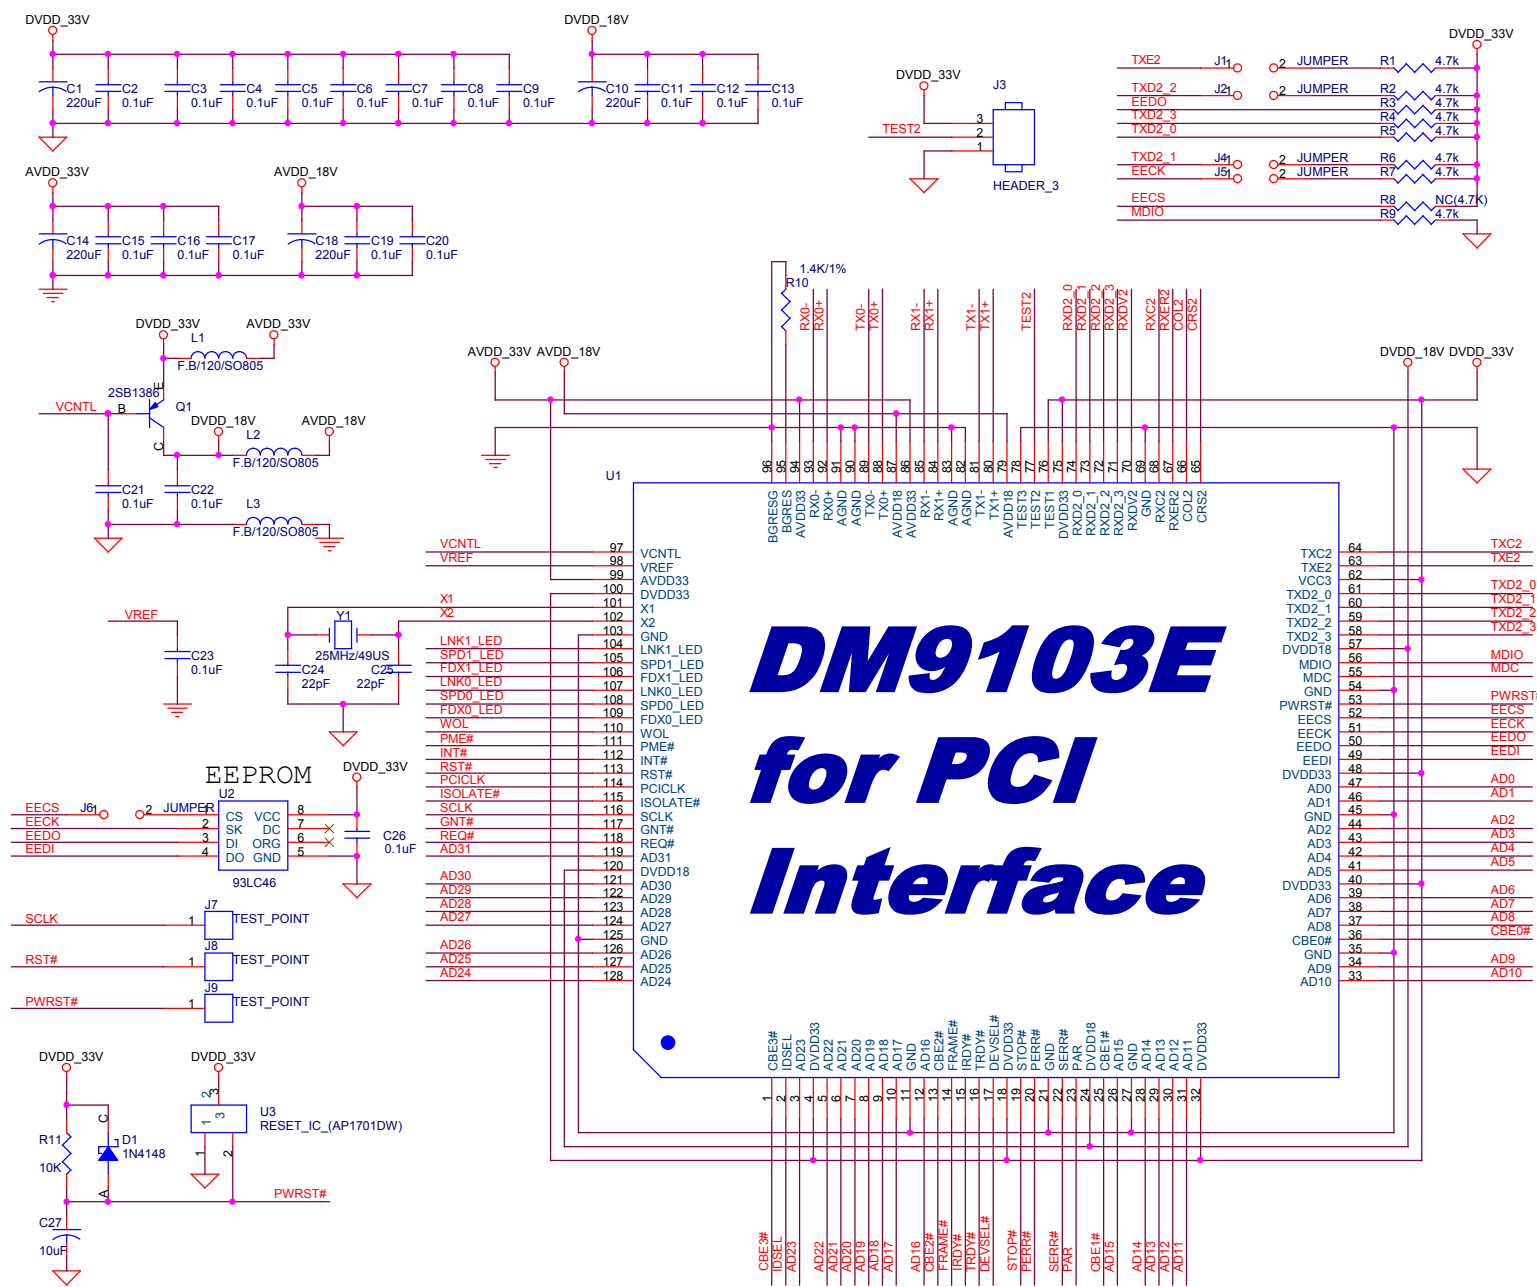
DVDD_33V
C1 220uF C2 0.1uF C3 0.1uF C4 0.1uF C5 0.1uF C6 0.1uF C7 0.1uF C8 0.1uF C9 0.1uF
DVDD_18V
C10 220uF C11 0.1uF C12 0.1uF C13 0.1uF

AVDD_33V
C14 220uF C15 0.1uF C16 0.1uF C17 0.1uF
AVDD_18V
C18 220uF C19 0.1uF C20 0.1uF

DVDD_33V
TEST2
J3
3 2 1
HEADER_3

TXE2 J1 1 2 JUMPER R1 4.7k
TXD2_2 J2 1 2 JUMPER R2 4.7k
EEDO R3 4.7k
TXD2_3 R4 4.7k
TXD2_0 R5 4.7k
TXD2_1 J4 1 2 JUMPER R6 4.7k
EECK J5 1 2 JUMPER R7 4.7k
EECS R8 NC(4.7K)
MDIO R9 4.7k
DVDD_33V

DVDD_33V AVDD_33V
L1
F.B/120/SO805
2SB1386
VCNTL B E Q1 C
DVDD_18V AVDD_18V
L2
F.B/120/SO805
C21 0.1uF C22 0.1uF
L3
F.B/120/SO805

1.4K/1%
R10

AVDD_33V AVDD_18V
DVDD_18V DVDD_33V

RX0- RX0+ TX0- TX0+ RX1- RX1+ TX1- TX1+ TEST2 RXD2_0 RXD2_1 RXD2_2 RXD2_3 RXDV2 RXC2 RXER2 COL2 CRS2

96 95 94 93 92 91 90 89 88 87 86 85 84 83 82 81 80 79 78 77 76 75 74 73 72 71 70 69 68 67 66 65
BGRESG BGRES AVDD33 RX0- RX0+ AGND AGND TX0- TX0+ AVDD18 AVDD33 RX1- RX1+ AGND AGND TX1- TX1+ AVDD18 TEST3 TEST2 TEST1 DVDD33 RXD2_0 RXD2_1 RXD2_2 RXD2_3 RXDV2 GND RXC2 RXER2 COL2 CRS2

U1

VCNTL 97 VCNTL
VREF 98 VREF
99 AVDD33
100 DVDD33
X1 101 X1
X2 102 X2
103 GND
LNK1_LED 104 LNK1_LED
SPD1_LED 105 SPD1_LED
FDX1_LED 106 FDX1_LED
LNK0_LED 107 LNK0_LED
SPD0_LED 108 SPD0_LED
FDX0_LED 109 FDX0_LED
WOL 110 WOL
PME# 111 PME#
INT# 112 INT#
RST# 113 RST#
PCICLK 114 PCICLK
ISOLATE# 115 ISOLATE#
SCLK 116 SCLK
GNT# 117 GNT#
REQ# 118 REQ#
AD31 119 AD31
120 DVDD18
AD30 121 AD30
AD29 122 AD29
AD28 123 AD28
AD27 124 AD27
125 GND
AD26 126 AD26
AD25 127 AD25
AD24 128 AD24

TXC2 64 TXC2
TXE2 63 TXE2
VCC3 62
TXD2_0 61 TXD2_0
TXD2_1 60 TXD2_1
TXD2_2 59 TXD2_2
TXD2_3 58 TXD2_3
DVDD18 57
MDIO 56 MDIO
MDC 55 MDC
GND 54
PWRST# 53 PWRST
EECS 52 EECS
EECK 51 EECK
EEDO 50 EEDO
EEDI 49 EEDI
DVDD33 48
AD0 47 AD0
AD1 46 AD1
GND 45
AD2 44 AD2
AD3 43 AD3
AD4 42 AD4
AD5 41 AD5
DVDD33 40
AD6 39 AD6
AD7 38 AD7
AD8 37 AD8
CBE0# 36 CBE0#
GND 35
AD9 34 AD9
AD10 33 AD10

DM9103E for PCI Interface

VREF
C23 0.1uF
Y1
25MHz/49US
C24 22pF C25 22pF

EEPROM
U2
DVDD_33V
EECS J6 1 2 JUMPER 1 CS VCC 8
EECK 2 SK DC 7
EEDO 3 DI ORG 6
EEDI 4 DO GND 5
C26 0.1uF
93LC46

SCLK J7 1 TEST_POINT
RST# J8 1 TEST_POINT
PWRST# J9 1 TEST_POINT

DVDD_33V
R11 10K
C D1 1N4148 A
C27 10uF
DVDD_33V
U3
RESET_IC_(AP1701DW)
PWRST#

CBE3# IDSEL AD23 DVDD33 AD22 AD21 AD20 AD19 AD18 AD17 GND AD16 CBE2# FRAME# IRDY# TRDY# DEVSEL# DVDD33 STOP# PERR# GND SERR# PAR DVDD18 CBE1# AD15 GND AD14 AD13 AD12 AD11 DVDD33
1 2 3 4 5 6 7 8 9 10 11 12 13 14 15 16 17 18 19 20 21 22 23 24 25 26 27 28 29 30 31 32

CBE3# IDSEL AD23 AD22 AD21 AD20 AD19 AD18 AD17 AD16 CBE2# FRAME# IRDY# TRDY# DEVSEL# STOP# PERR# SERR# PAR CBE1# AD15 AD14 AD13 AD12 AD11